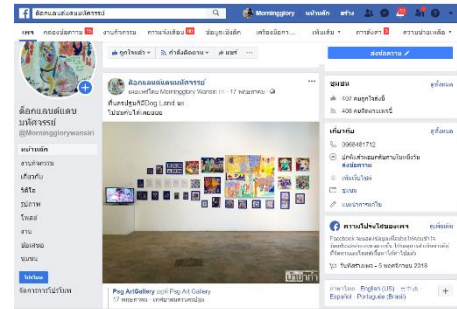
ด็อกแลนด์แดนมหัศจรรย์

Morningglory หน้าหลัก สร้าง

เพจ กล่องข้อความ งานกิจกรรม การแจ้งเตือน ข้อมูลเชิงลึก เครื่องมือการ... เพิ่มเติม การตั้งค่า ความช่วยเหลือ

ถูกใจแล้ว กำลังติดตาม แชร์ ... ส่งข้อความ

ด็อกแลนด์แดนมหัศจรรย์
@MorningglorywanSri

หน้าหลัก
งานกิจกรรม
เกี่ยวกับ
วิดีโอ
รูปภาพ
โพสต์
งาน
ชุมชน
ข้อเสนอ

โปรโมท
จัดการการโปรโมท

ด็อกแลนด์แดนมหัศจรรย์
ผลงานศิลปะ Morningglory Wansri — 17 พฤษภาคม
ที่ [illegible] Dog Land
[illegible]

Psg Art Gallery
17 พฤษภาคม · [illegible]

ชุมชน ดูทั้งหมด
408 คนถูกใจสิ่งนี้
408 คนติดตามเพจนี้

เกี่ยวกับ ดูทั้งหมด
0968461712
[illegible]
ส่งข้อความ
เพิ่มเว็บไซต์
ศิลปะ
แนะนำการแก้ไข

ความโปร่งใสของเพจ ดูเพิ่มเติม
Facebook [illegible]
วันที่สร้างเพจ - 5 พฤษภาคม 2018

ภาษาไทย · English (US) · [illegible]
Español · Português (Brasil)